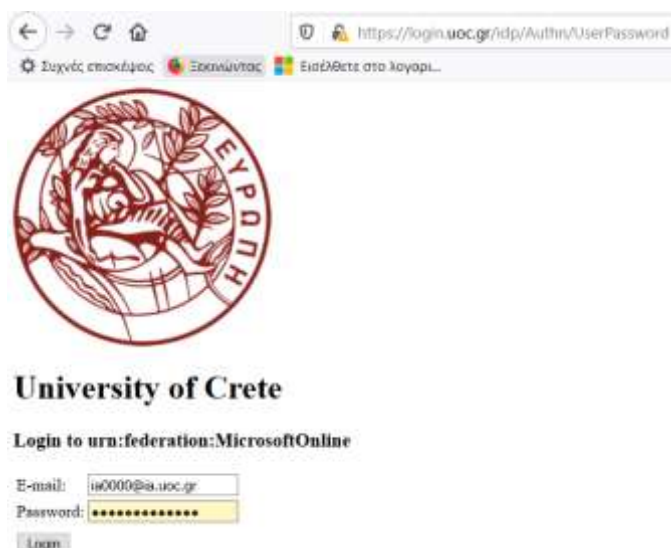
https://login.uoc.gr/idp/Authn/UserPassword

Συχνές επισκέψεις Ξεκινώντας Εισέλθετε στο λογαρι...

ΕΥΡΩΠΗ

# University of Crete

Login to urn:federation:MicrosoftOnline

E-mail: ia0000@ia.uoc.gr
Password: ••••••••••••••

Login